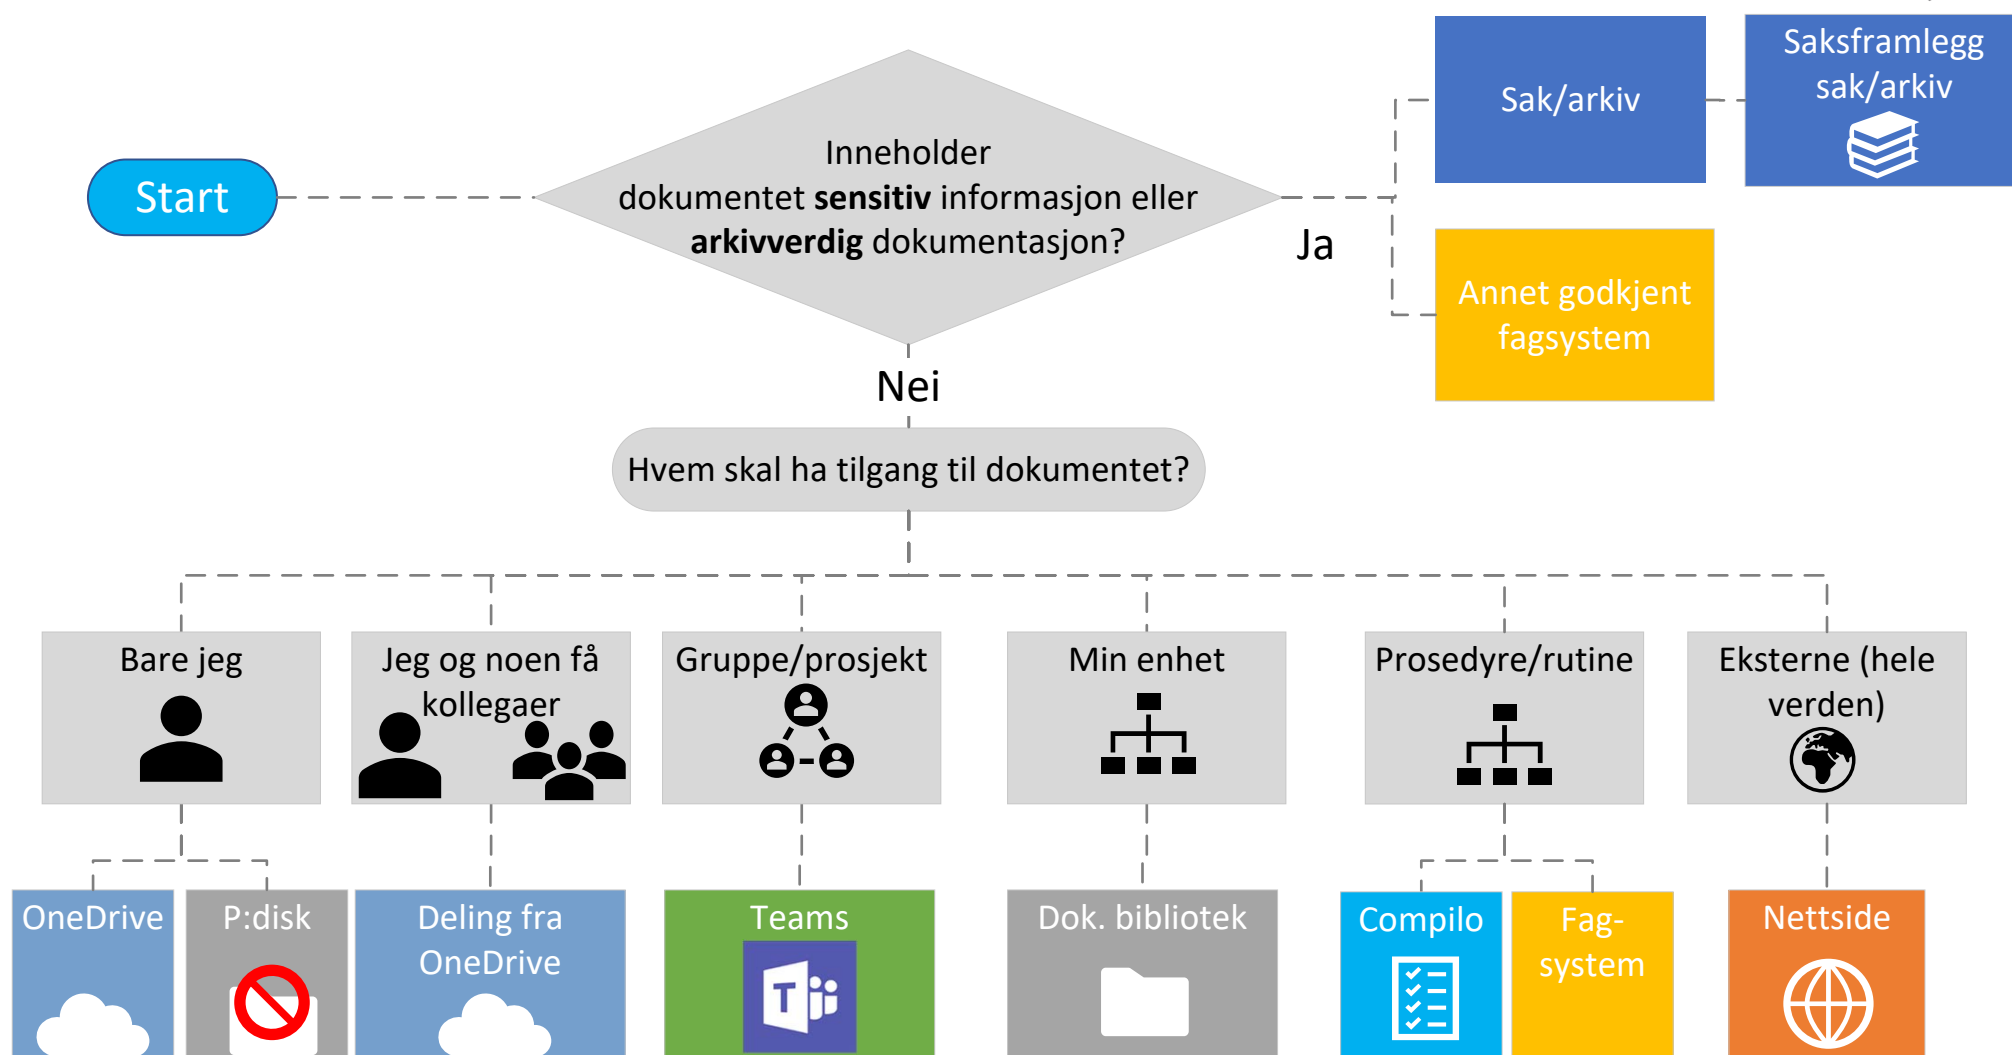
Start

Inneholder dokumentet **sensitiv** informasjon eller **arkivverdig** dokumentasjon?

Ja

Sak/arkiv

Saksframlegg sak/arkiv

Annet godkjent fagsystem

Nei

Hvem skal ha tilgang til dokumentet?

Bare jeg

Jeg og noen få kollegaer

Gruppe/prosjekt

Min enhet

Prosedyre/rutine

Eksterne (hele verden)

OneDrive

P:disk

Deling fra OneDrive

Teams

T

Dok. bibliotek

Compilo

Fag-system

Nettside